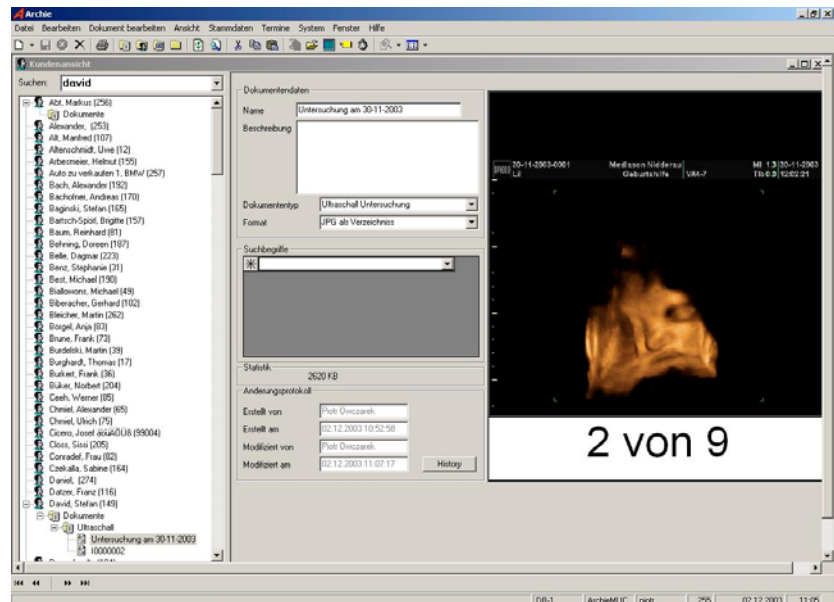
Archie

Datei Bearbeiten Dokument bearbeiten Ansicht Stammdaten Termine System Fenster Hilfe

Kundenansicht

Suchen: david

Abt, Markus (256)
Dokumente
Alexander, (253)
Alt, Manfred (107)
Altenschmidt, Uwe (12)
Arbesmeier, Helmut (155)
Auto zu verkaufen 1, BMW (257)
Bach, Alexander (192)
Bachofner, Andreas (170)
Baginski, Stefan (165)
Bartsch-Spörl, Brigitte (157)
Baum, Reinhard (81)
Behning, Doreen (187)
Belle, Dagmar (223)
Benz, Stephanie (31)
Best, Michael (190)
Biallowons, Michael (49)
Biberacher, Gerhard (102)
Bleicher, Martin (262)
Borgel, Anja (83)
Brune, Frank (73)
Burdelski, Martin (39)
Burghardt, Thomas (17)
Burkert, Frank (36)
Büker, Norbert (204)
Ceeh, Werner (85)
Chmiel, Alexander (65)
Chmiel, Ulrich (75)
Cicero, Josef äöüÄÖÜß (99004)
Closs, Siux (205)
Conradef, Frau (82)
Czekalla, Sabine (164)
Daniel, (274)
Datzer, Franz (116)
David, Stefan (149)
Dokumente
Ultraschall
Untersuchung am 30-11-2003
10000002

Dokumentendaten
Name: Untersuchung am 30-11-2003
Beschreibung
Dokumententyp: Ultraschall Untersuchung
Format: JPG als Verzeichnis

Suchbegriffe

Statistik
2620 KB

Änderungsprotokoll
Erstellt von: Piotr Owczarek
Erstellt am: 02.12.2003 10:52:58
Modifiziert von: Piotr Owczarek
Modifiziert am: 02.12.2003 11:07:17
History

30-11-2003-0001 Medissen Niddersu MI 1.3 30-11-2003
L4 Geburtshilfe VAM-7 TIb 0.3 12:02:21

2 von 9

DB-1 ArchieMUC piotr 255 02.12.2003 11:05